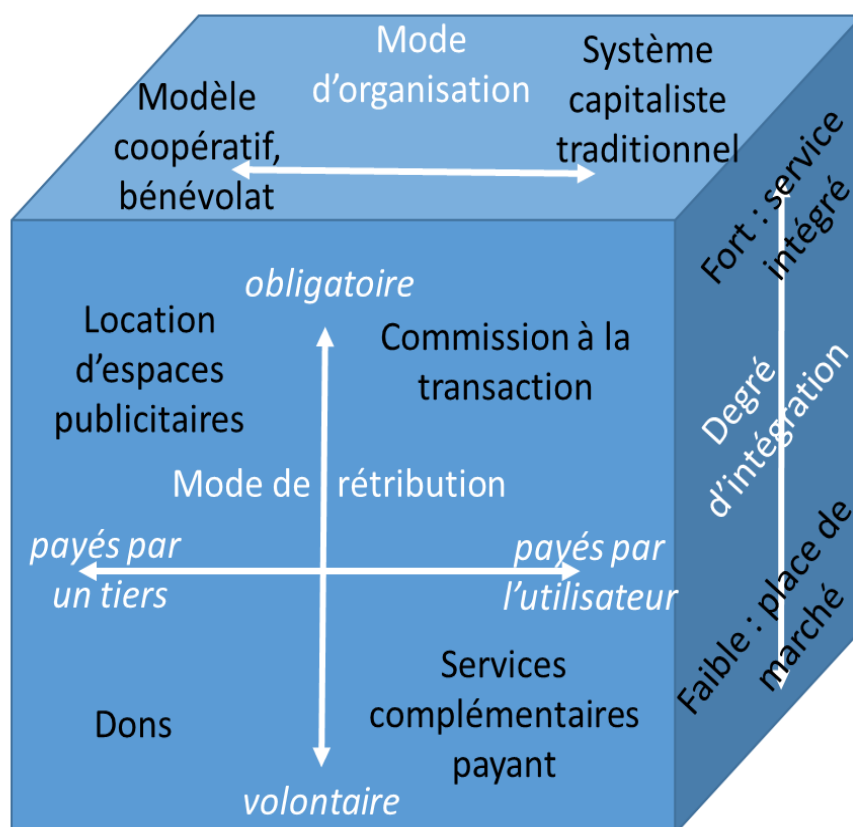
Mode d'organisation

Modèle coopératif, bénévolat

Système capitaliste traditionnel

Fort : service intégré

Degré d'intégration

Faible : place de marché

obligatoire

Location d'espaces publicitaires

Commission à la transaction

Mode de rétribution

payés par un tiers

payés par l'utilisateur

Dons

Services complémentaires payant

volontaire